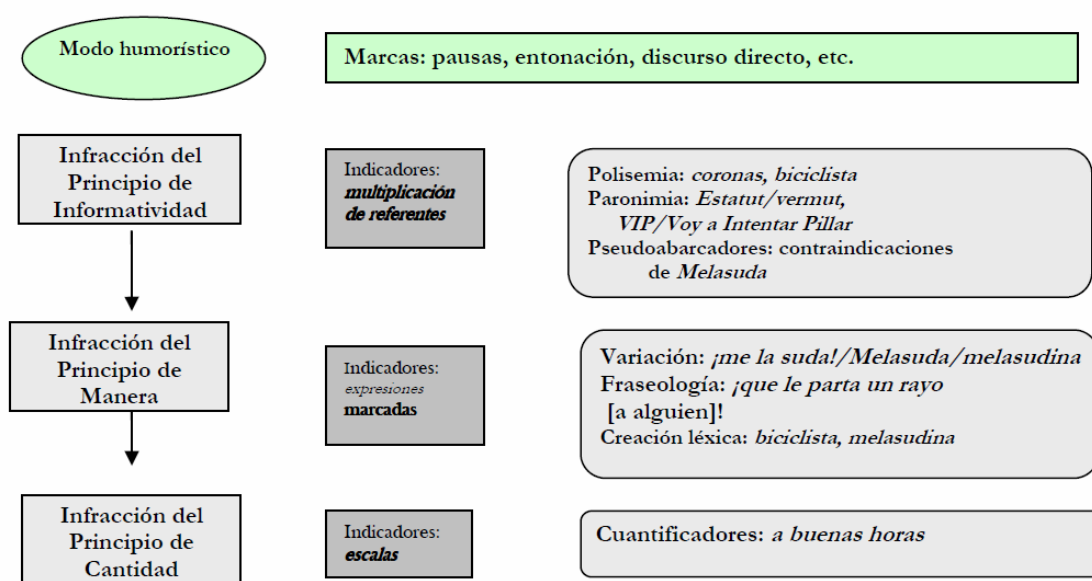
Modo humorístico

Marcas: pausas, entonación, discurso directo, etc.

Infracción del Principio de Informatividad

Indicadores: *multiplicación de referentes*

Polisemia: *coronas*, *biciclista*
Paronimia: *Estatut/vermut*, *VIP/Voy a Intentar Pillar*
Pseudoabarcadores: contraindicaciones de *Melasuda*

Infracción del Principio de Manera

Indicadores: *expresiones* marcadas

Variación: *¡me la suda!/Melasuda/melasudina*
Fraseología: *¡que le parta un rayo* [a alguien]!
Creación léxica: *biciclista*, *melasudina*

Infracción del Principio de Cantidad

Indicadores: *escalas*

Cuantificadores: *a buenas horas*